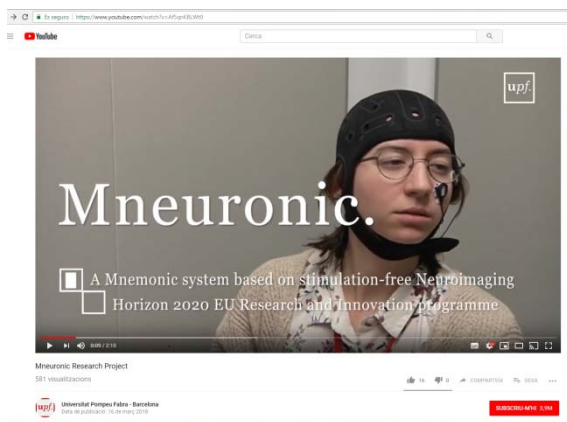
Es segur | https://www.youtube.com/watch?v=Af5qr4BLWt0

YouTube

Cerca

upf.

Mneuronic.

A Mnemonic system based on stimulation-free Neuroimaging

Horizon 2020 EU Research and Innovation programme

0:09 / 2:10

Mneuronic Research Project

581 visualitzacions

16 0 COMPARTEIX DESA ...

upf.

Universitat Pompeu Fabra - Barcelona

Data de publicació: 16 de març 2018

SUBSCRIU-M'HI 3,9 M